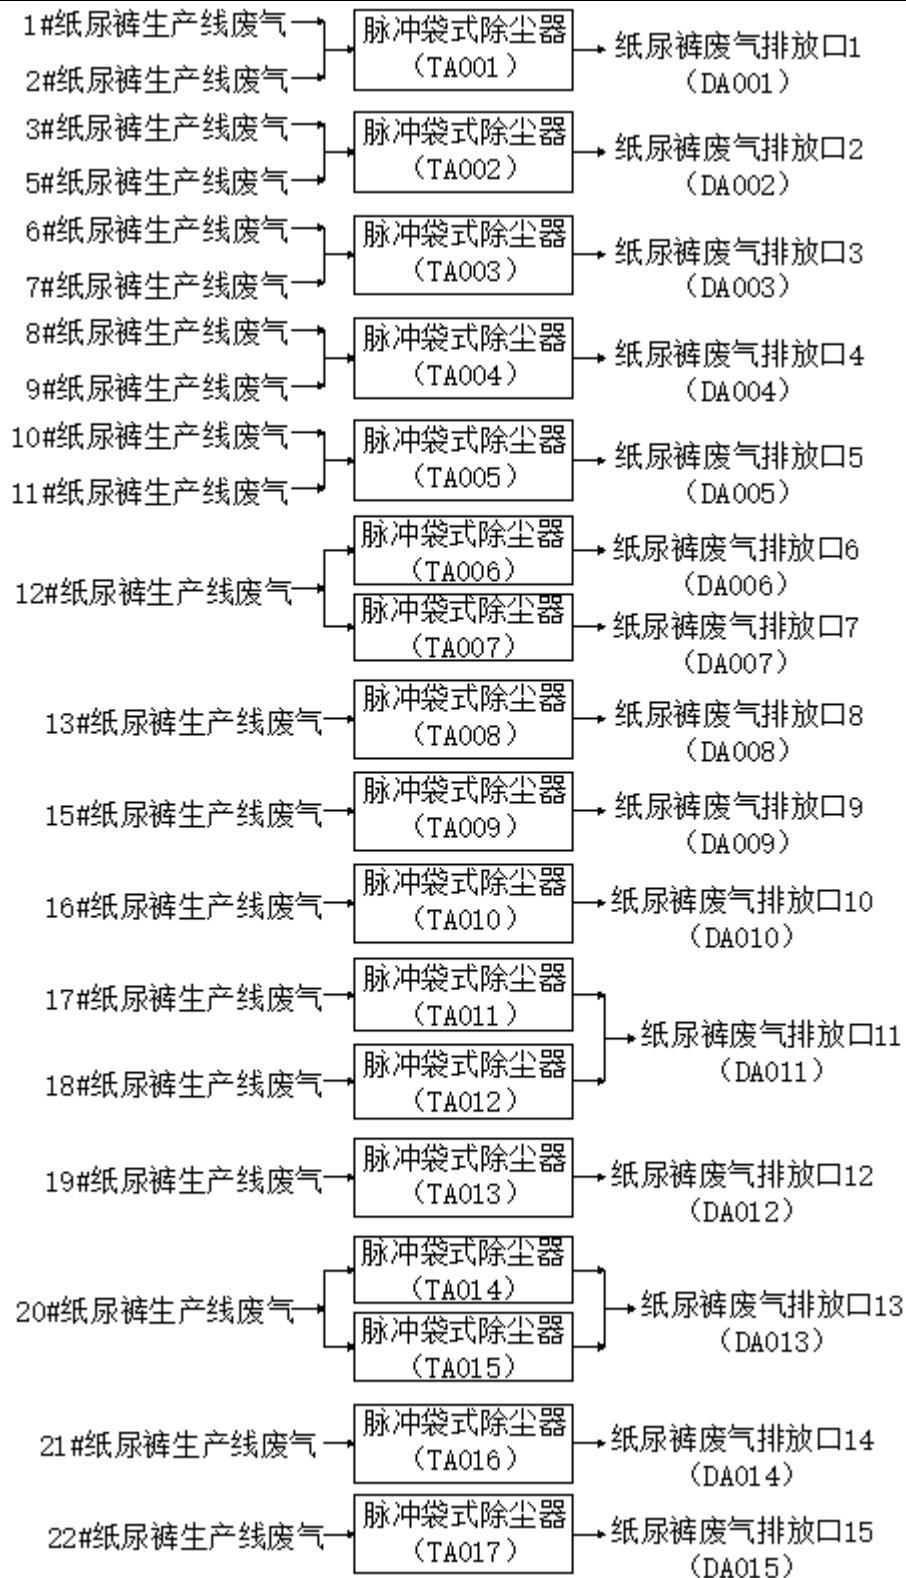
1#纸尿裤生产线废气
2#纸尿裤生产线废气
脉冲袋式除尘器（TA001）
纸尿裤废气排放口1（DA001）

3#纸尿裤生产线废气
5#纸尿裤生产线废气
脉冲袋式除尘器（TA002）
纸尿裤废气排放口2（DA002）

6#纸尿裤生产线废气
7#纸尿裤生产线废气
脉冲袋式除尘器（TA003）
纸尿裤废气排放口3（DA003）

8#纸尿裤生产线废气
9#纸尿裤生产线废气
脉冲袋式除尘器（TA004）
纸尿裤废气排放口4（DA004）

10#纸尿裤生产线废气
11#纸尿裤生产线废气
脉冲袋式除尘器（TA005）
纸尿裤废气排放口5（DA005）

12#纸尿裤生产线废气
脉冲袋式除尘器（TA006）
纸尿裤废气排放口6（DA006）
脉冲袋式除尘器（TA007）
纸尿裤废气排放口7（DA007）

13#纸尿裤生产线废气
脉冲袋式除尘器（TA008）
纸尿裤废气排放口8（DA008）

15#纸尿裤生产线废气
脉冲袋式除尘器（TA009）
纸尿裤废气排放口9（DA009）

16#纸尿裤生产线废气
脉冲袋式除尘器（TA010）
纸尿裤废气排放口10（DA010）

17#纸尿裤生产线废气
脉冲袋式除尘器（TA011）
18#纸尿裤生产线废气
脉冲袋式除尘器（TA012）
纸尿裤废气排放口11（DA011）

19#纸尿裤生产线废气
脉冲袋式除尘器（TA013）
纸尿裤废气排放口12（DA012）

20#纸尿裤生产线废气
脉冲袋式除尘器（TA014）
脉冲袋式除尘器（TA015）
纸尿裤废气排放口13（DA013）

21#纸尿裤生产线废气
脉冲袋式除尘器（TA016）
纸尿裤废气排放口14（DA014）

22#纸尿裤生产线废气
脉冲袋式除尘器（TA017）
纸尿裤废气排放口15（DA015）